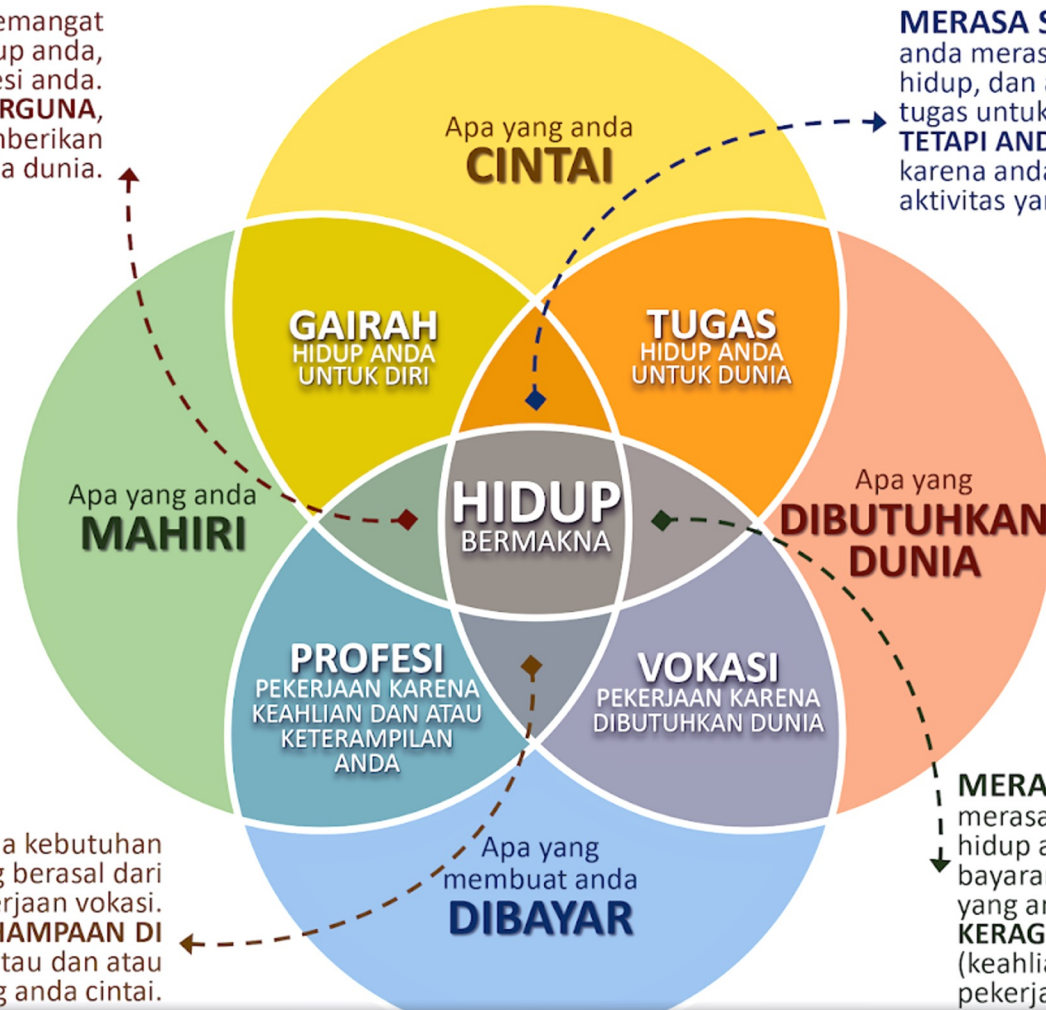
emangat
up anda,
esi anda.
RGUNA,
nberikan
a dunia.

MERASA S
anda meras
hidup, dan a
tugas untuk
TETAPI AND
karena anda
aktivitas yar

Apa yang anda
CINTAI

GAIRAH
HIDUP ANDA
UNTUK DIRI

TUGAS
HIDUP ANDA
UNTUK DUNIA

Apa yang anda
MAHIRI

HIDUP
BERMAKNA

Apa yang
DIBUTUHKAN
DUNIA

PROFESI
PEKERJAAN KARENA
KEAHLIAN DAN ATAU
KETERAMPILAN
ANDA

VOKASI
PEKERJAAN KARENA
DIBUTUHKAN DUNIA

Apa yang
membuat anda
DIBAYAR

MERA
merasa
hidup a
bayaran
yang an
KERAG
(keahlia
pekerja

a kebutuhan
g berasal dari
erjaan vokasi.
HAMPAAN DI
tau dan atau
g anda cintai.